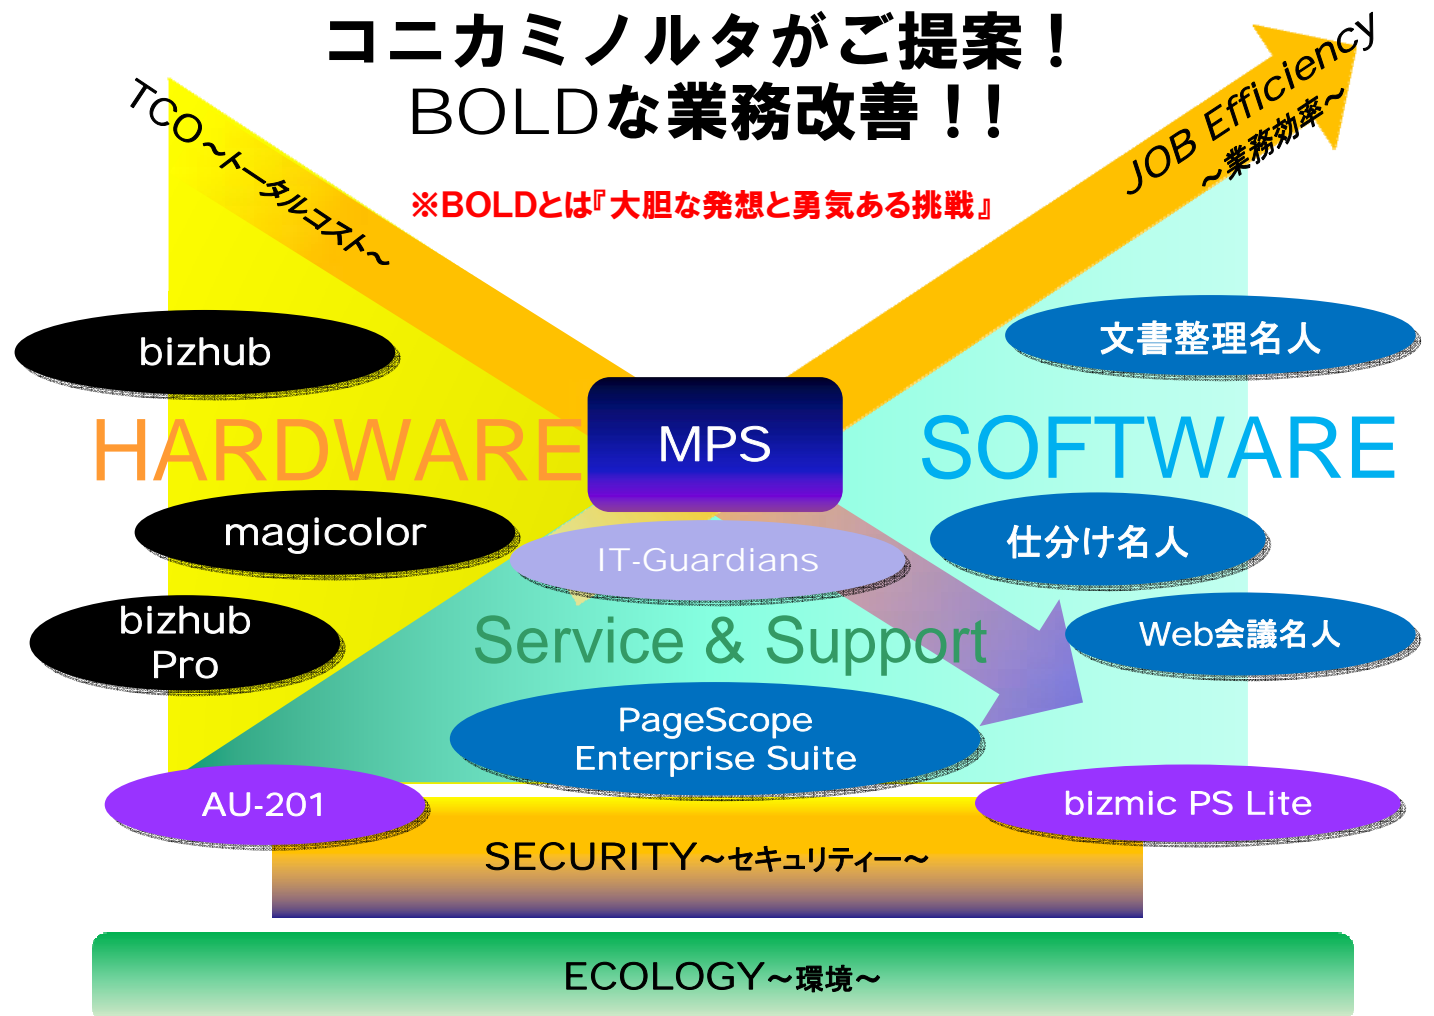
コニカミノルタがご提案！
BOLDな業務改善！！

※BOLDとは『大胆な発想と勇気ある挑戦』

TCO～トータルコスト～

JOB Efficiency
～業務効率～

bizhub

文書整理名人

HARDWARE

MPS

SOFTWARE

magicolor

仕分け名人

IT-Guardians

bizhub Pro

Web会議名人

Service & Support

PageScope Enterprise Suite

AU-201

bizmic PS Lite

SECURITY～セキュリティー～

ECOLOGY～環境～